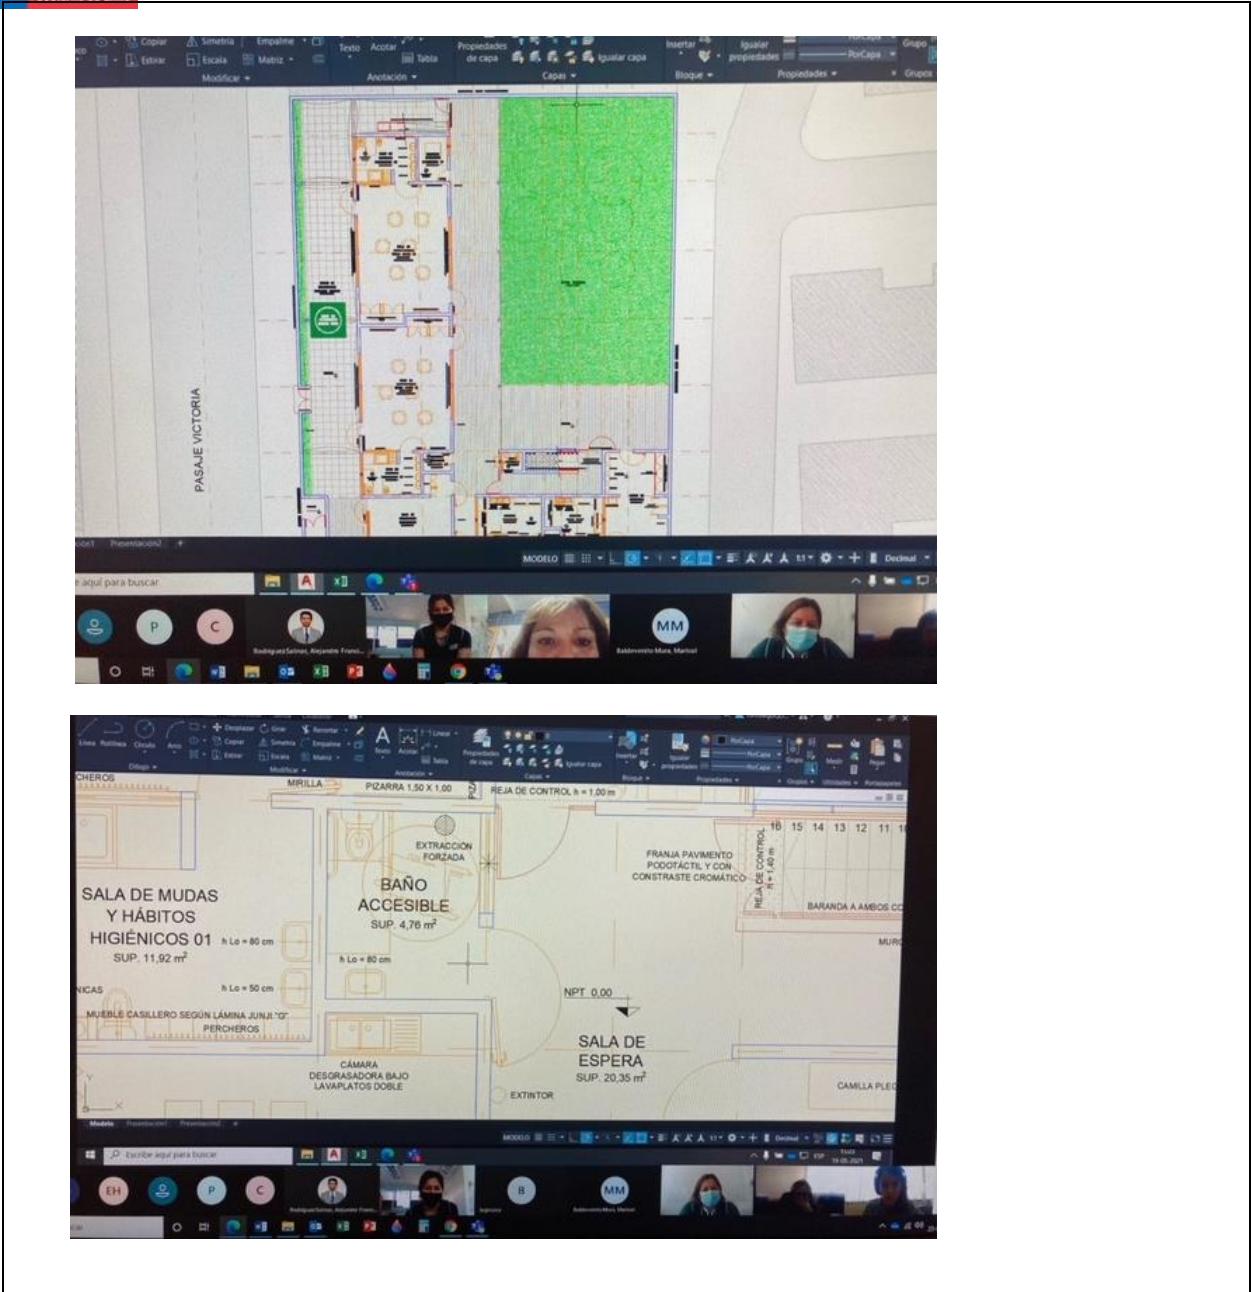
Copiar Simetría Empalme Estirar Escala Matriz Modificar Texto Acotar Tabla Anotación Propiedades de capa Igualar capa Capas Insertar Bloque Igualar propiedades Propiedades PorCapa Grupo Grupos

PASAJE VICTORIA

Presentación2

MODELO Decimal

aquí para buscar

P C MM

Rodríguez Salinas, Alejandro Franci...

Baldevenito Mura, Marisol

Línea Polilínea Círculo Arco Dibujo Desplazar Girar Recortar Copiar Simetría Empalme Estirar Escala Matriz Modificar Texto Acotar Lineal Tabla Anotación Propiedades de capa Igualar capa Capas Insertar Bloque Igualar propiedades Propiedades PorCapa Grupo Utilidades Medir Pegar Portapapeles

CHEROS

MIRILLA PIZARRA 1,50 X 1,00 REJA DE CONTROL h = 1,00 m

EXTRACCIÓN FORZADA

BAÑO ACCESIBLE SUP. 4,76 $m^2$

FRANJA PAVIMENTO PODOTÁCTIL Y CON CONSTRASTE CROMÁTICO

REJA DE CONTROL h = 1,40 m

16 15 14 13 12 11

BARANDA A AMBOS C

SALA DE MUDAS Y HÁBITOS HIGIÉNICOS 01 SUP. 11,92 $m^2$

h Lo = 80 cm

h Lo = 80 cm

MURO

NICAS h Lo = 50 cm

NPT 0,00

MUEBLE CASILLERO SEGÚN LÁMINA JUNJI "G" PERCHEROS

CÁMARA DESGRASADORA BAJO LAVAPLATOS DOBLE

SALA DE ESPERA SUP. 20,35 $m^2$

EXTINTOR

CAMILLA PLE

Modelo Presentación1 Presentación2

MODELO Decimal

Escribe aquí para buscar

ESP 19-05-2021

EH P C B MM

Rodríguez Salinas, Alejandro Franci...

Baldevenito Mura, Marisol